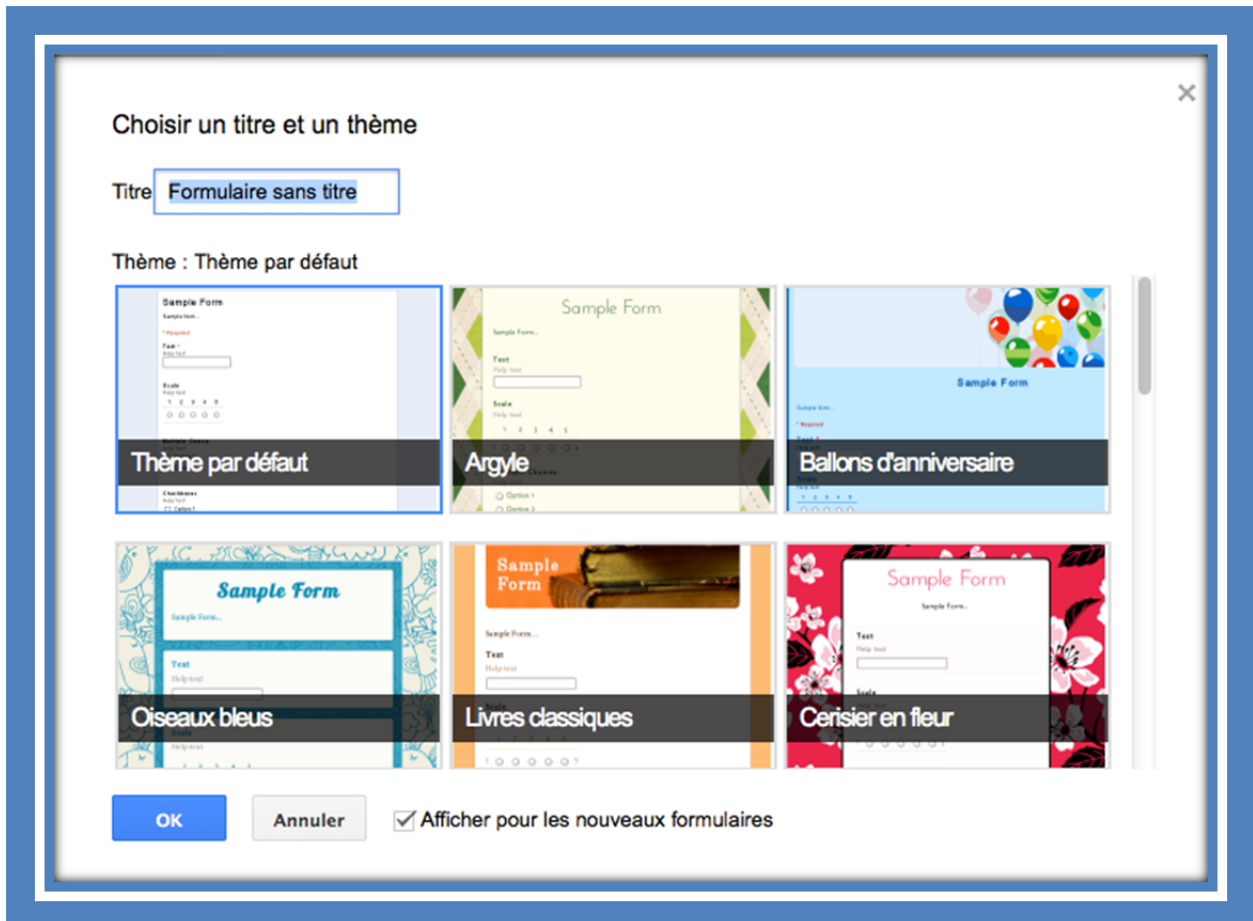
×

Choisir un titre et un thème

Titre Formulaire sans titre

Thème : Thème par défaut

Sample Form
Sample form...
* Required
Text *
Help text
Scale
Help text
1 2 3 4 5
Checkboxes
Help text
Option 1

Thème par défaut

Sample Form
Sample Form...
Text
Help text
Scale
Help text
1 2 3 4 5
Option 1
Option 2

Argyle

Sample Form
Sample form...
* Required
1 2 3 4 5

Ballons d'anniversaire

Sample Form
Sample Form...
Text
Help text

Oiseaux bleus

Sample Form
Sample Form...
Text
Help text

Livres classiques

Sample Form
Sample Form...
Text
Help text
Scale

Cerisier en fleur

OK Annuler Afficher pour les nouveaux formulaires